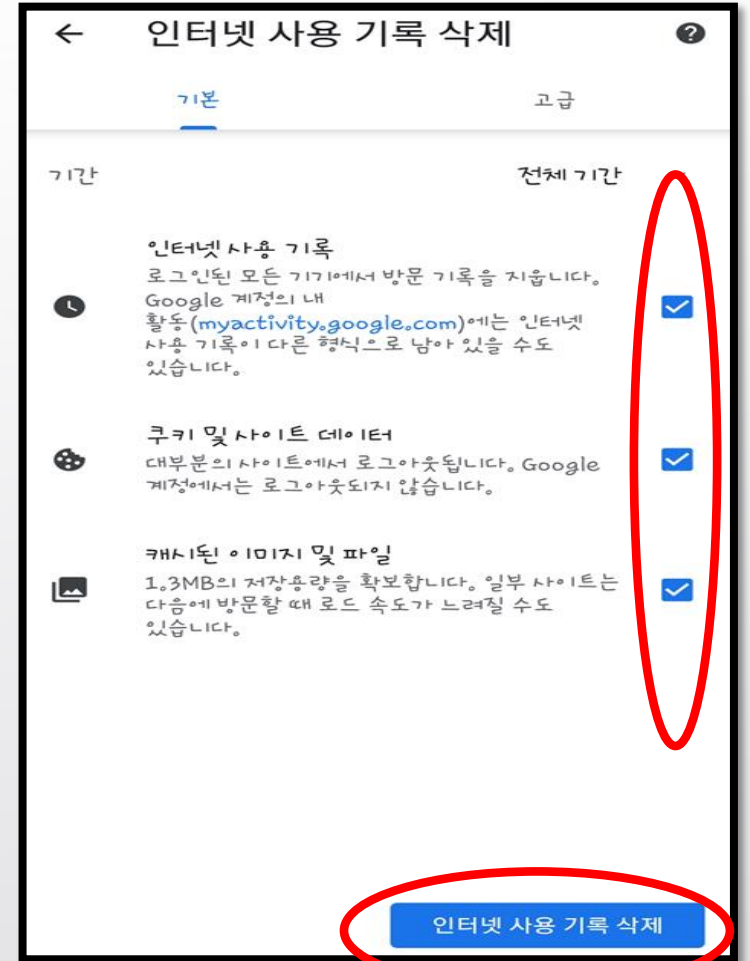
인터넷 사용 기록 삭제

기본

고급

기간

전체 기간

인터넷 사용 기록
로그인된 모든 기기에서 방문 기록을 지웁니다. Google 계정의 내 활동(myactivity.google.com)에는 인터넷 사용 기록이 다른 형식으로 남아 있을 수도 있습니다.

쿠키 및 사이트 데이터
대부분의 사이트에서 로그아웃됩니다. Google 계정에서는 로그아웃되지 않습니다.

캐시된 이미지 및 파일
1.3MB의 저장용량을 확보합니다. 일부 사이트는 다음에 방문할 때 로드 속도가 느려질 수도 있습니다.

인터넷 사용 기록 삭제